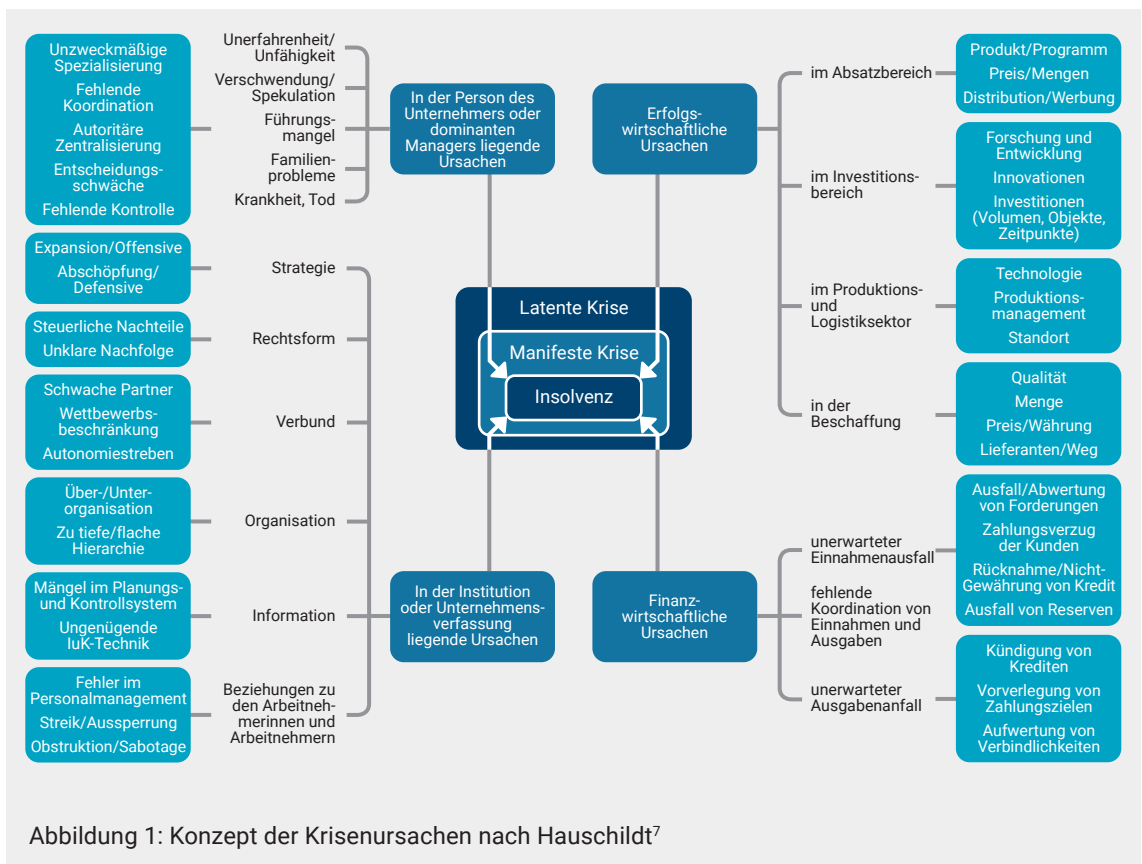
Unzweckmäßige Spezialisierung
Fehlende Koordination
Autoritäre Zentralisierung
Entscheidungsschwäche
Fehlende Kontrolle

Unerfahrenheit/Unfähigkeit
Verschwendung/Spekulation
Führungsmangel
Familienprobleme
Krankheit, Tod

In der Person des Unternehmers oder dominanten Managers liegende Ursachen

Erfolgswirtschaftliche Ursachen

im Absatzbereich
Produkt/Programm
Preis/Mengen
Distribution/Werbung

im Investitionsbereich
Forschung und Entwicklung
Innovationen
Investitionen (Volumen, Objekte, Zeitpunkte)

Expansion/Offensive
Abschöpfung/Defensive
Strategie

Steuerliche Nachteile
Unklare Nachfolge
Rechtsform

Latente Krise
Manifeste Krise
Insolvenz

im Produktions- und Logistiksektor
Technologie
Produktionsmanagement
Standort

in der Beschaffung
Qualität
Menge
Preis/Währung
Lieferanten/Weg

Schwache Partner
Wettbewerbsbeschränkung
Autonomiestreben
Verbund

Über-/Unterorganisation
Zu tiefe/flache Hierarchie
Organisation

Mängel im Planungs- und Kontrollsystem
Ungenügende IuK-Technik
Information

Fehler im Personalmanagement
Streik/Aussperrung
Obstruktion/Sabotage
Beziehungen zu den Arbeitnehmerinnen und Arbeitnehmern

In der Institution oder Unternehmensverfassung liegende Ursachen

Finanzwirtschaftliche Ursachen

unerwarteter Einnahmenausfall
Ausfall/Abwertung von Forderungen
Zahlungsverzug der Kunden
Rücknahme/Nicht-Gewährung von Kredit
Ausfall von Reserven

fehlende Koordination von Einnahmen und Ausgaben

unerwarteter Ausgabenanfall
Kündigung von Krediten
Vorverlegung von Zahlungszielen
Aufwertung von Verbindlichkeiten

Abbildung 1: Konzept der Krisenursachen nach Hauschildt$^7$